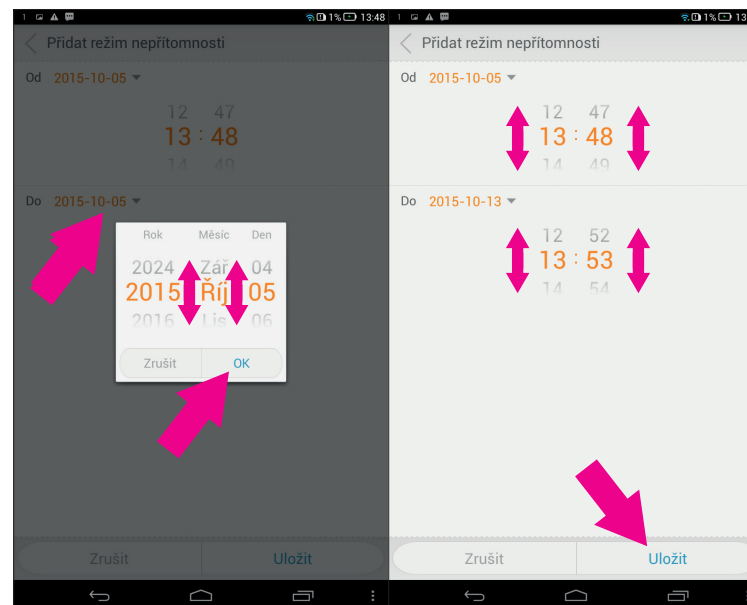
1% 13:48

Přidat režim nepřítomnosti

Od 2015-10-05

12 47
13 : 48
14 49

Do 2015-10-05

Rok Měsíc Den

2024 Zář 04
2015 Říj 05
2016 Lis 06

Zrušit OK

Zrušit Uložit

1% 13:48

Přidat režim nepřítomnosti

Od 2015-10-05

12 47
13 : 48
14 49

Do 2015-10-13

12 52
13 : 53
14 54

Zrušit Uložit